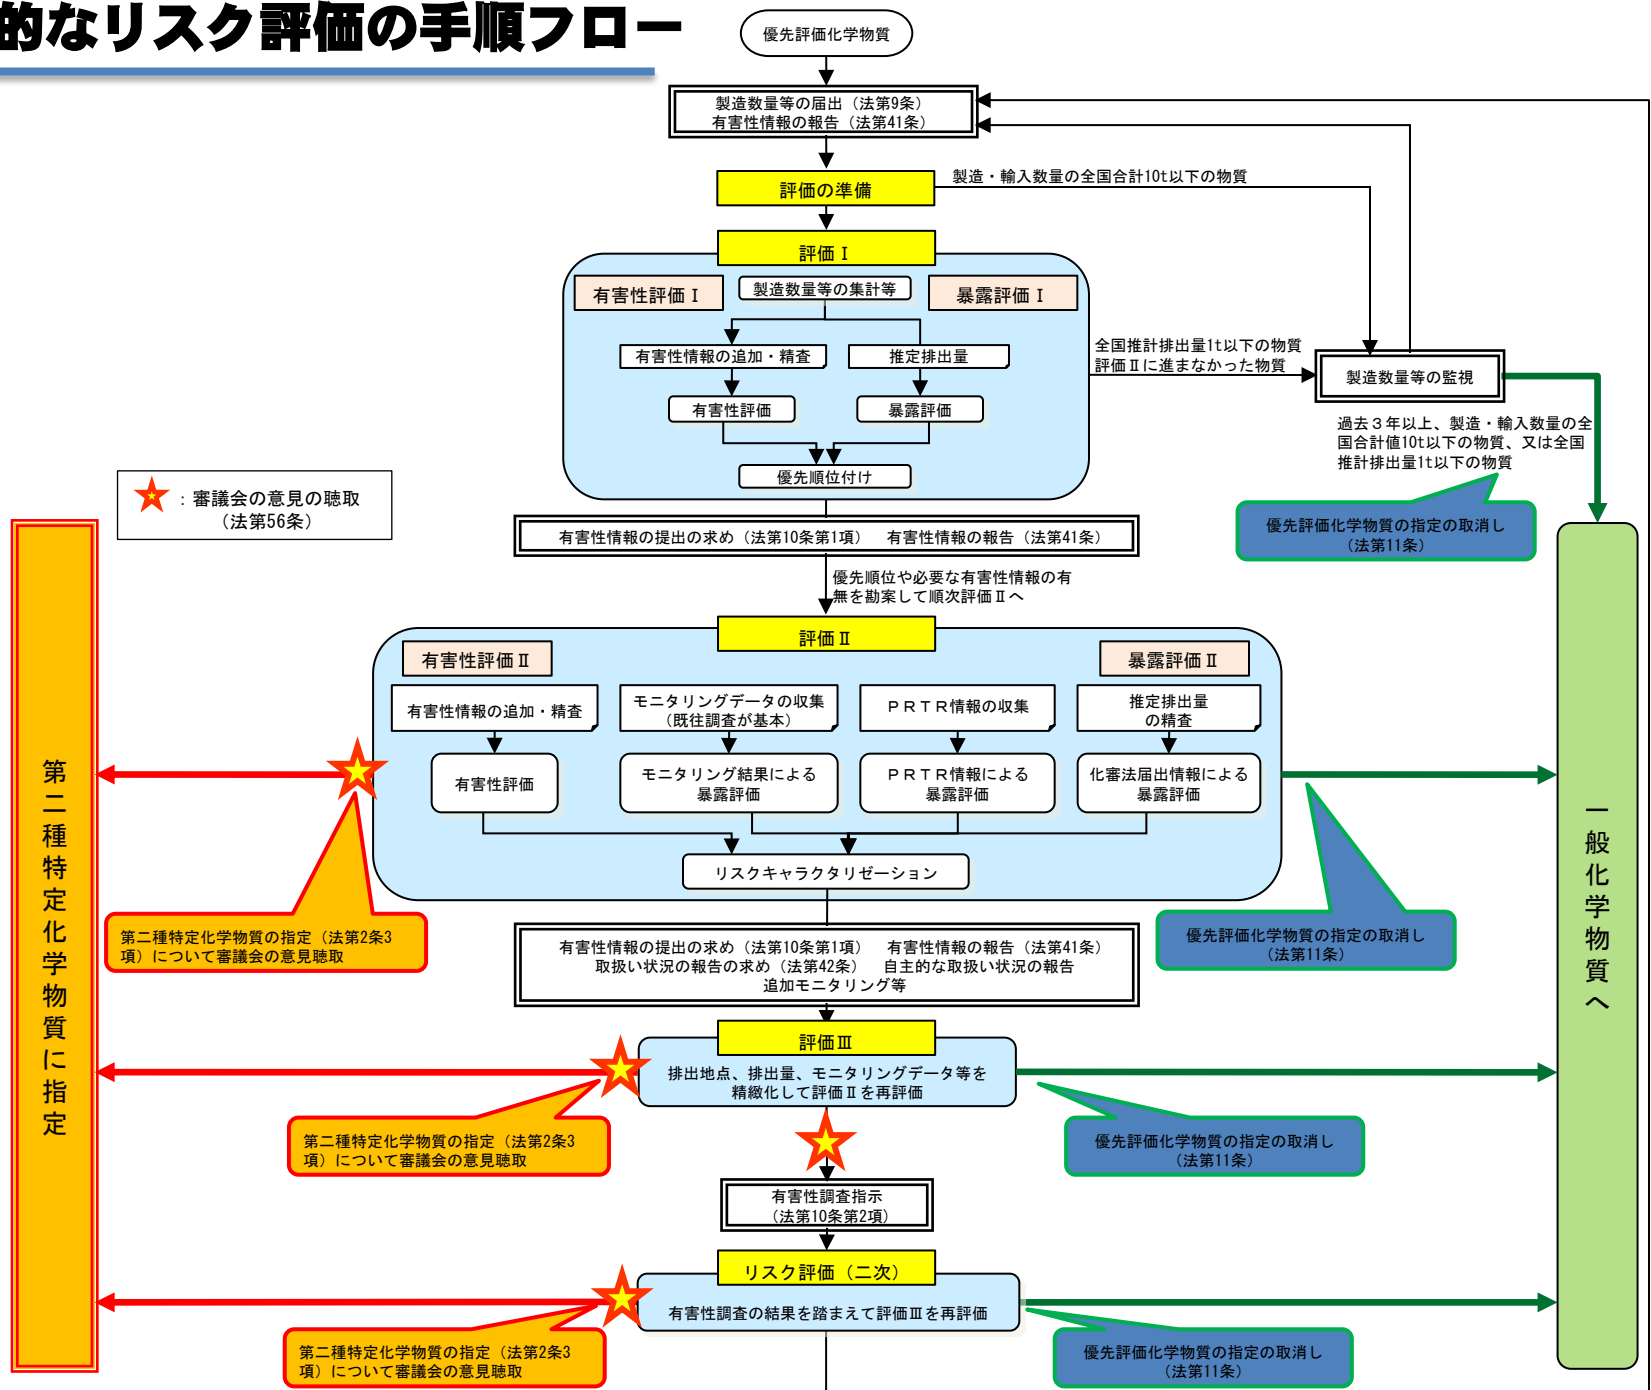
的なリスク評価の手順フロー

優先評価化学物質

製造数量等の届出（法第9条）
有害性情報の報告（法第41条）

評価の準備

製造・輸入数量の全国合計10t以下の物質

評価Ⅰ

有害性評価Ⅰ

製造数量等の集計等

暴露評価Ⅰ

有害性情報の追加・精査

推定排出量

有害性評価

暴露評価

優先順位付け

全国推計排出量1t以下の物質
評価Ⅱに進まなかった物質

製造数量等の監視

過去３年以上、製造・輸入数量の全国合計値10t以下の物質、又は全国推計排出量1t以下の物質

優先評価化学物質の指定の取消し
（法第11条）

★：審議会の意見の聴取
（法第56条）

有害性情報の提出の求め（法第10条第1項）　有害性情報の報告（法第41条）

優先順位や必要な有害性情報の有無を勘案して順次評価Ⅱへ

評価Ⅱ

有害性評価Ⅱ

暴露評価Ⅱ

有害性情報の追加・精査

モニタリングデータの収集
（既往調査が基本）

ＰＲＴＲ情報の収集

推定排出量
の精査

有害性評価

モニタリング結果による
暴露評価

ＰＲＴＲ情報による
暴露評価

化審法届出情報による
暴露評価

リスクキャラクタリゼーション

第二種特定化学物質に指定

一般化学物質へ

第二種特定化学物質の指定（法第2条3項）について審議会の意見聴取

優先評価化学物質の指定の取消し
（法第11条）

有害性情報の提出の求め（法第10条第1項）　有害性情報の報告（法第41条）
取扱い状況の報告の求め（法第42条）　自主的な取扱い状況の報告
追加モニタリング等

評価Ⅲ

排出地点、排出量、モニタリングデータ等を精緻化して評価Ⅱを再評価

第二種特定化学物質の指定（法第2条3項）について審議会の意見聴取

優先評価化学物質の指定の取消し
（法第11条）

有害性調査指示
（法第10条第2項）

リスク評価（二次）

有害性調査の結果を踏まえて評価Ⅲを再評価

第二種特定化学物質の指定（法第2条3項）について審議会の意見聴取

優先評価化学物質の指定の取消し
（法第11条）